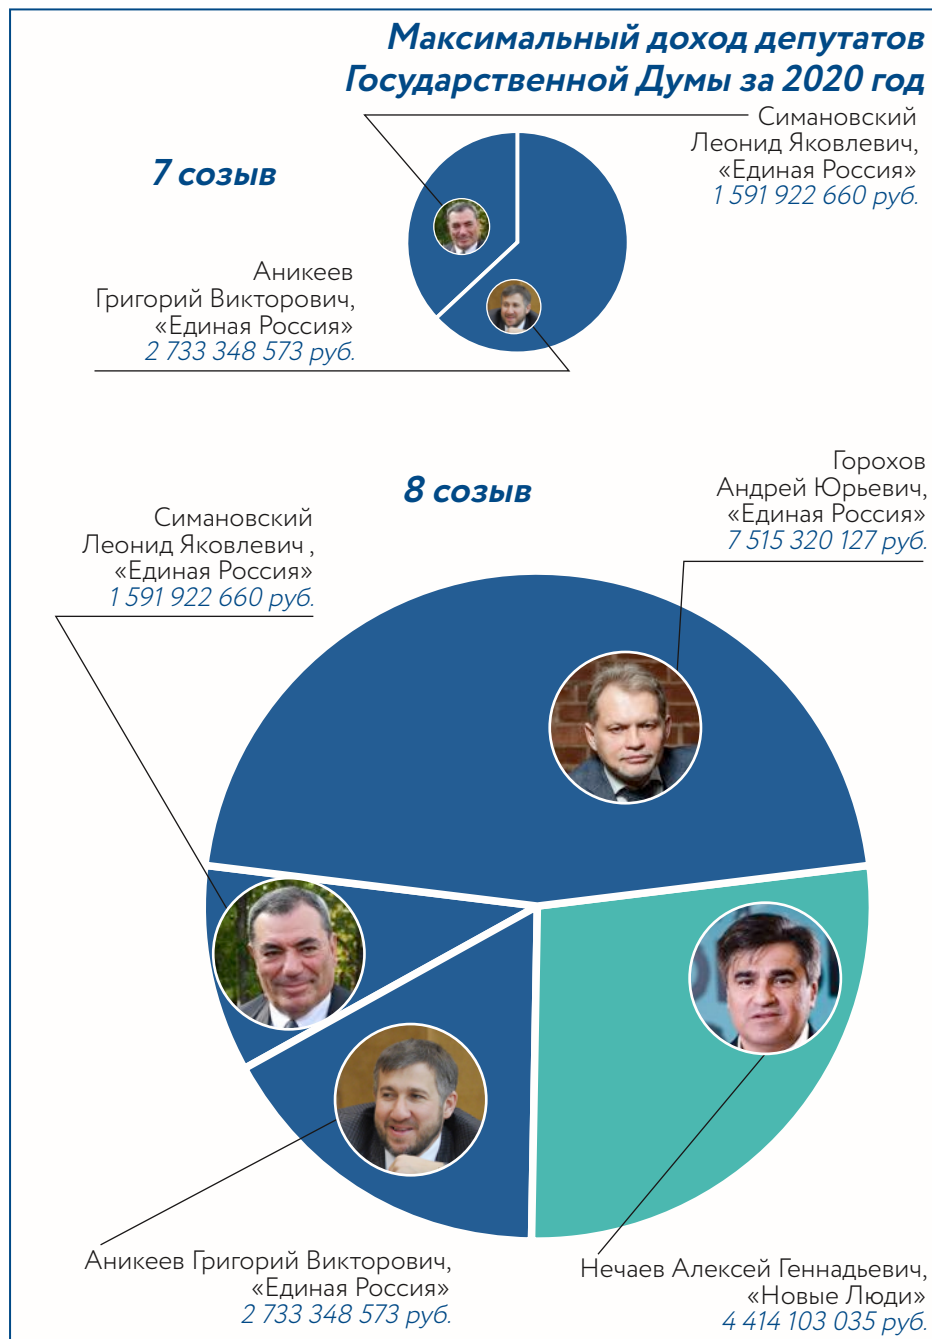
Максимальный доход депутатов Государственной Думы за 2020 год

7 созыв

Симановский
Леонид Яковлевич,
«Единая Россия»
1 591 922 660 руб.

Аникеев
Григорий Викторович,
«Единая Россия»
2 733 348 573 руб.

8 созыв

Горохов
Андрей Юрьевич,
«Единая Россия»
7 515 320 127 руб.

Симановский
Леонид Яковлевич ,
«Единая Россия»
1 591 922 660 руб.

Аникеев Григорий Викторович,
«Единая Россия»
2 733 348 573 руб.

Нечаев Алексей Геннадьевич,
«Новые Люди»
4 414 103 035 руб.